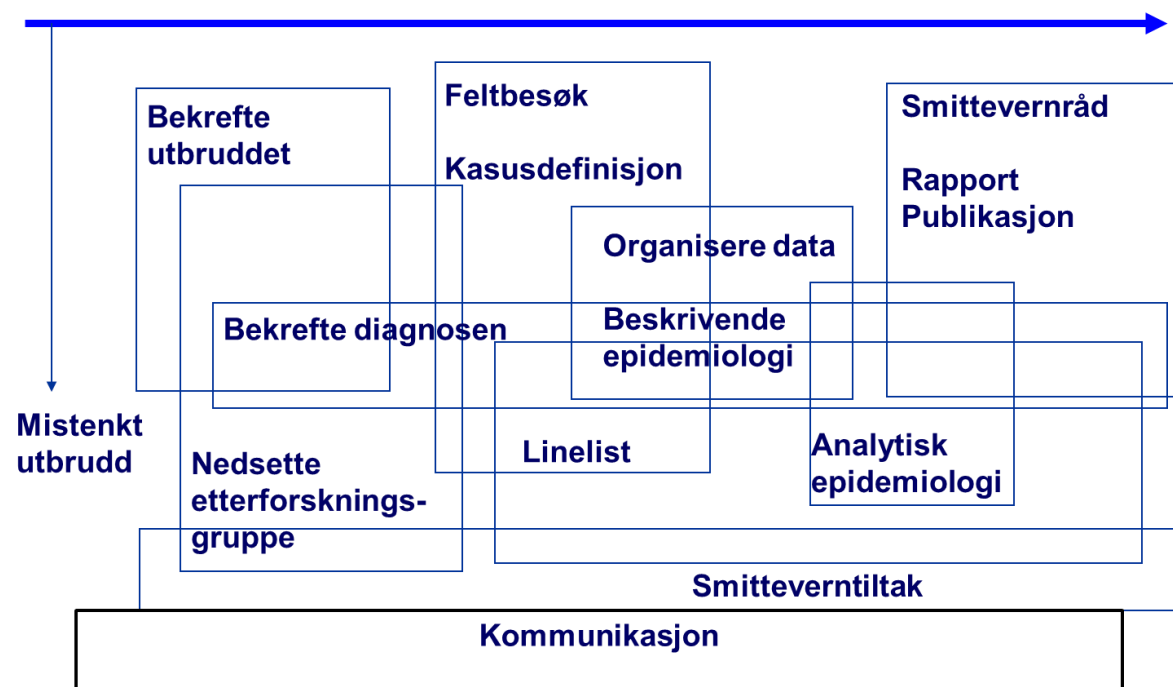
Bekrefte utbruddet

Feltbesøk

Kasusdefinisjon

Smittevernråd

Rapport
Publikasjon

Organisere data

Bekrefte diagnosen

Beskrivende epidemiologi

Mistenkt utbrudd

Nedsette etterforskningsgruppe

Linelist

Analytisk epidemiologi

Smitteverntiltak

Kommunikasjon